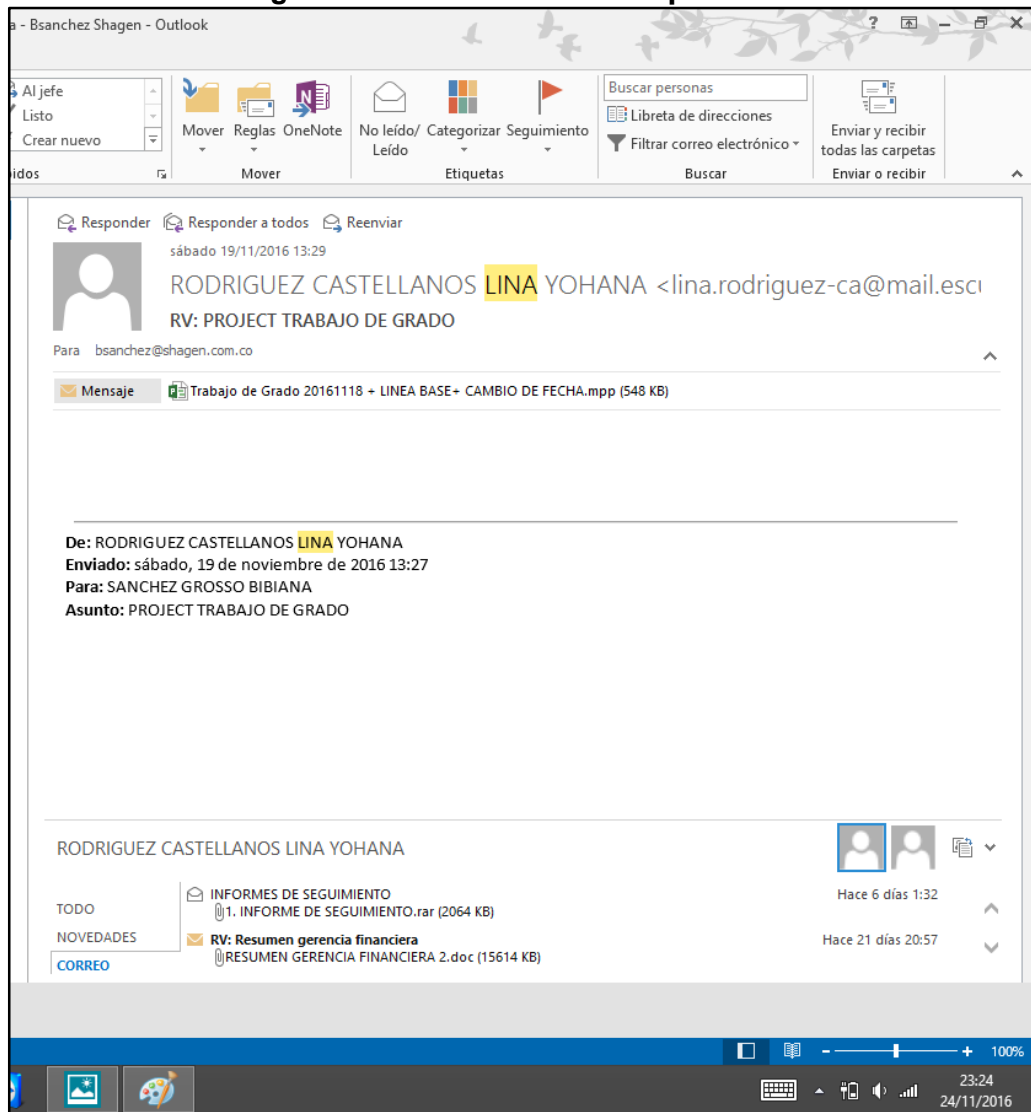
a - Bsanchez Shagen - Outlook

Al jefe
Listo
Crear nuevo
ápidos

Mover Reglas OneNote
Mover

No leído/ Leído Categorizar Seguimiento
Etiquetas

Buscar personas
Libreta de direcciones
Filtrar correo electrónico
Buscar

Enviar y recibir todas las carpetas
Enviar o recibir

Responder Responder a todos Reenviar
sábado 19/11/2016 13:29
RODRIGUEZ CASTELLANOS LINA YOHANA <lina.rodriguez-ca@mail.esc
RV: PROJECT TRABAJO DE GRADO
Para bsanchez@shagen.com.co

Mensaje Trabajo de Grado 20161118 + LINEA BASE+ CAMBIO DE FECHA.mpp (548 KB)

De: RODRIGUEZ CASTELLANOS LINA YOHANA
Enviado: sábado, 19 de noviembre de 2016 13:27
Para: SANCHEZ GROSSO BIBIANA
Asunto: PROJECT TRABAJO DE GRADO

RODRIGUEZ CASTELLANOS LINA YOHANA

TODO
NOVEDADES
CORREO

INFORMES DE SEGUIMIENTO
1. INFORME DE SEGUIMIENTO.rar (2064 KB)
Hace 6 días 1:32

RV: Resumen gerencia financiera
RESUMEN GERENCIA FINANCIERA 2.doc (15614 KB)
Hace 21 días 20:57

100%

23:24
24/11/2016